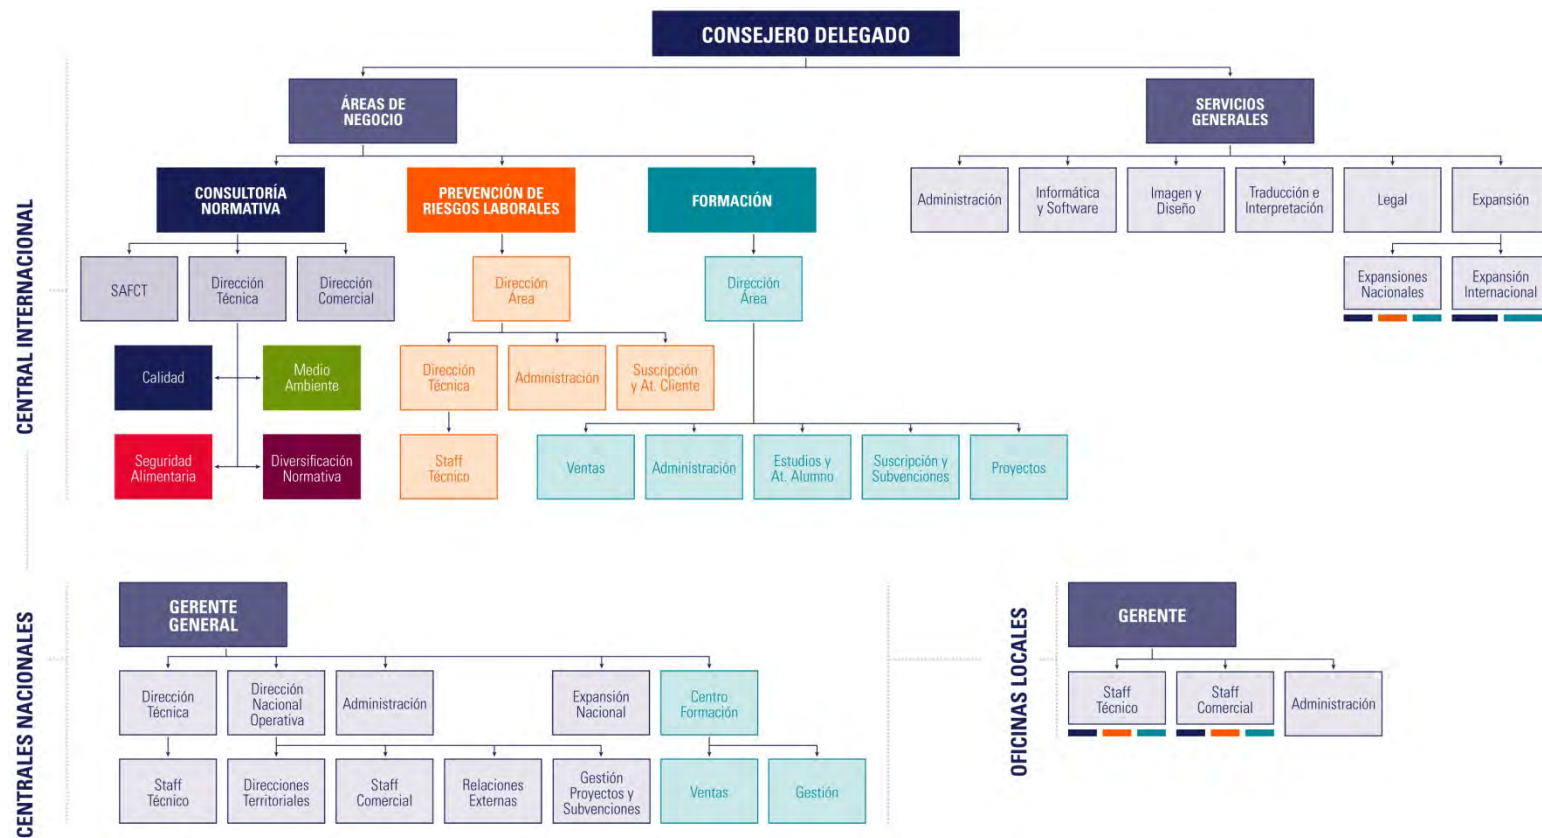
CONSEJERO DELEGADO

CENTRAL INTERNACIONAL

ÁREAS DE NEGOCIO

SERVICIOS GENERALES

CONSULTORÍA NORMATIVA

PREVENCIÓN DE RIESGOS LABORALES

FORMACIÓN

Administración

Informática y Software

Imagen y Diseño

Traducción e Interpretación

Legal

Expansión

SAFCT

Dirección Técnica

Dirección Comercial

Dirección Área

Dirección Área

Expansiones Nacionales

Expansión Internacional

Calidad

Medio Ambiente

Dirección Técnica

Administración

Suscripción y At. Cliente

Seguridad Alimentaria

Diversificación Normativa

Staff Técnico

Ventas

Administración

Estudios y At. Alumno

Suscripción y Subvenciones

Proyectos

CENTRALES NACIONALES

GERENTE GENERAL

Dirección Técnica

Dirección Nacional Operativa

Administración

Expansión Nacional

Centro Formación

Staff Técnico

Direcciones Territoriales

Staff Comercial

Relaciones Externas

Gestión Proyectos y Subvenciones

Ventas

Gestión

OFICINAS LOCALES

GERENTE

Staff Técnico

Staff Comercial

Administración